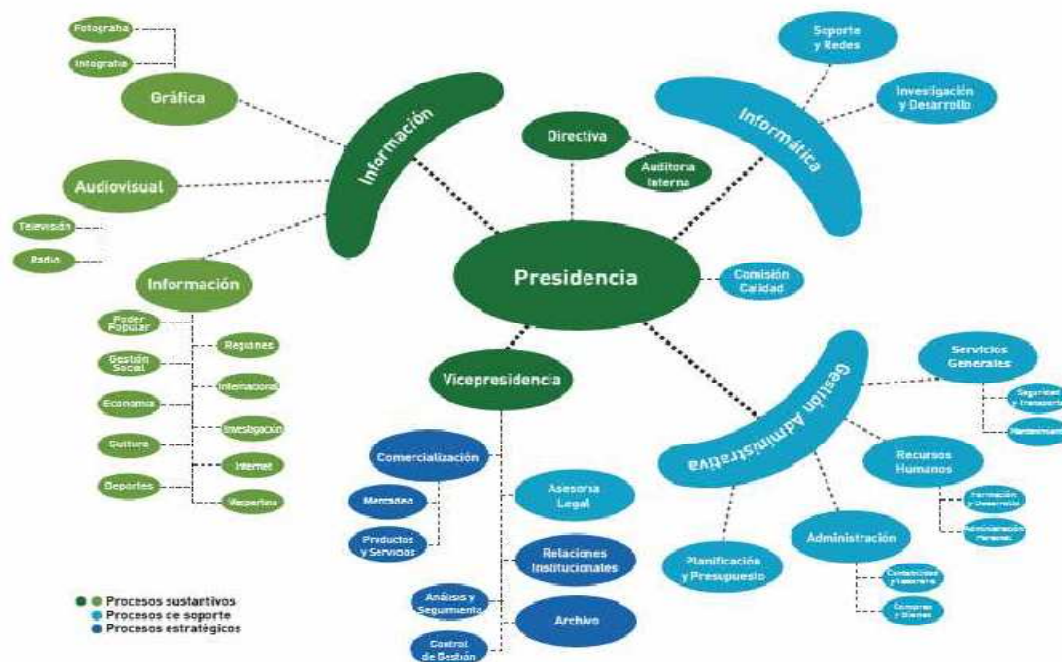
Presidencia

Información

Gráfica

Fotografía

Infografía

Audiovisual

Televisión

Radio

Información

Poder Popular

Gestión Social

Economía

Cultura

Deportes

Regiones

Internacional

Investigación

Internet

Reportería

Directiva

Auditoría Interna

Informática

Soporte y Redes

Investigación y Desarrollo

Comisión Calidad

Vicepresidencia

Comercialización

Mercadeo

Productos y Servicios

Asesoría Legal

Relaciones Institucionales

Análisis y Seguimiento

Archivo

Control de Gestión

Gestión Administrativa

Servicios Generales

Seguridad y Transporte

Mantenimiento

Recursos Humanos

Formación y Desarrollo

Administración Personal

Administración

Contabilidad y Tesorería

Compras y Bienes

Planificación y Presupuesto

Procesos sustantivos
Procesos de soporte
Procesos estratégicos